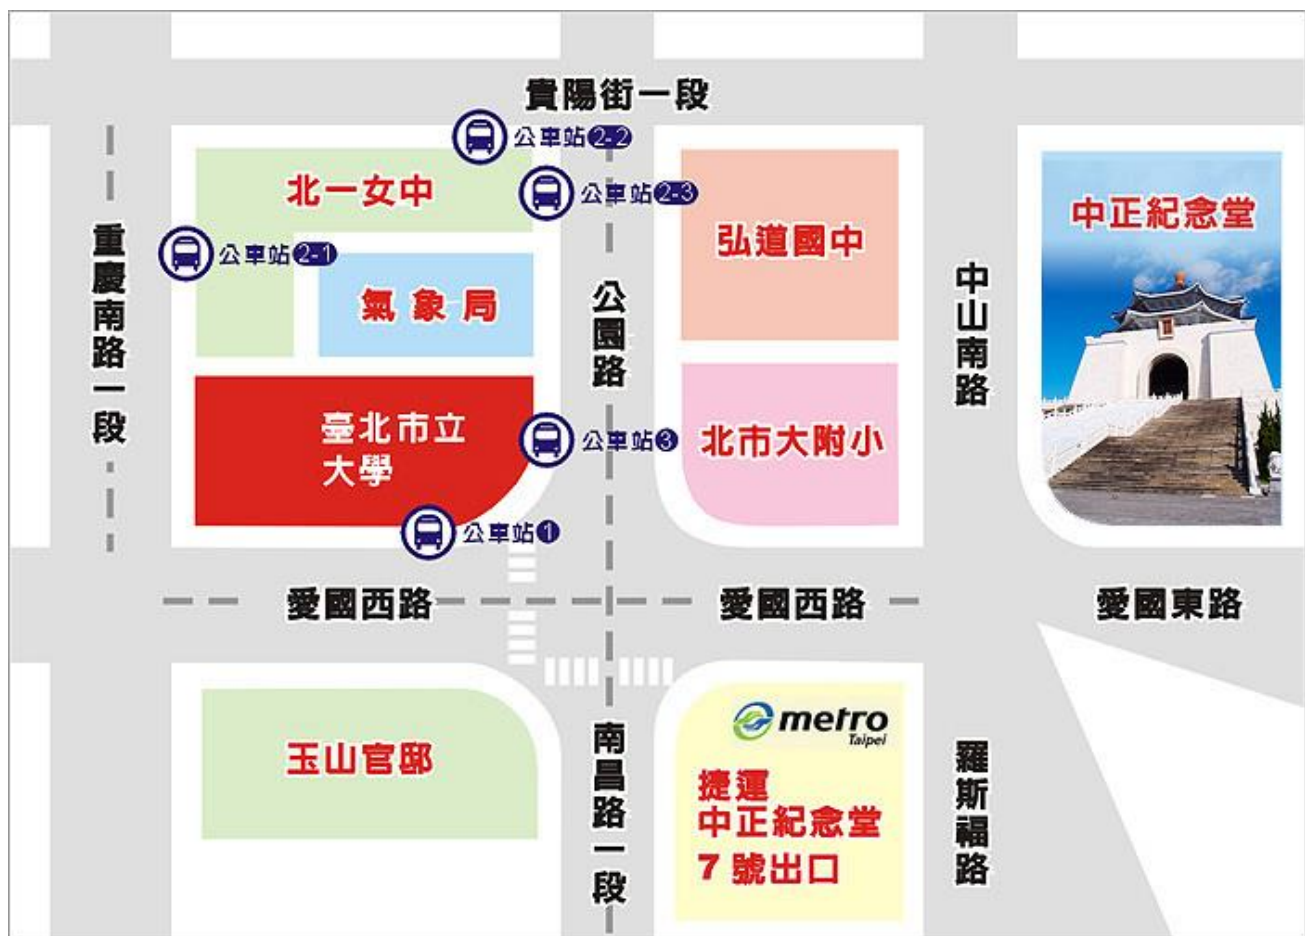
貴陽街一段

公車站2-2

公車站2-3

北一女中

弘道國中

中正紀念堂

重慶南路一段

公車站2-1

氣象局

公園路

中山南路

臺北市立大學

公車站3

北市大附小

公車站1

愛國西路

愛國西路

愛國東路

玉山官邸

南昌路一段

metro Taipei

捷運
中正紀念堂
7號出口

羅斯福路